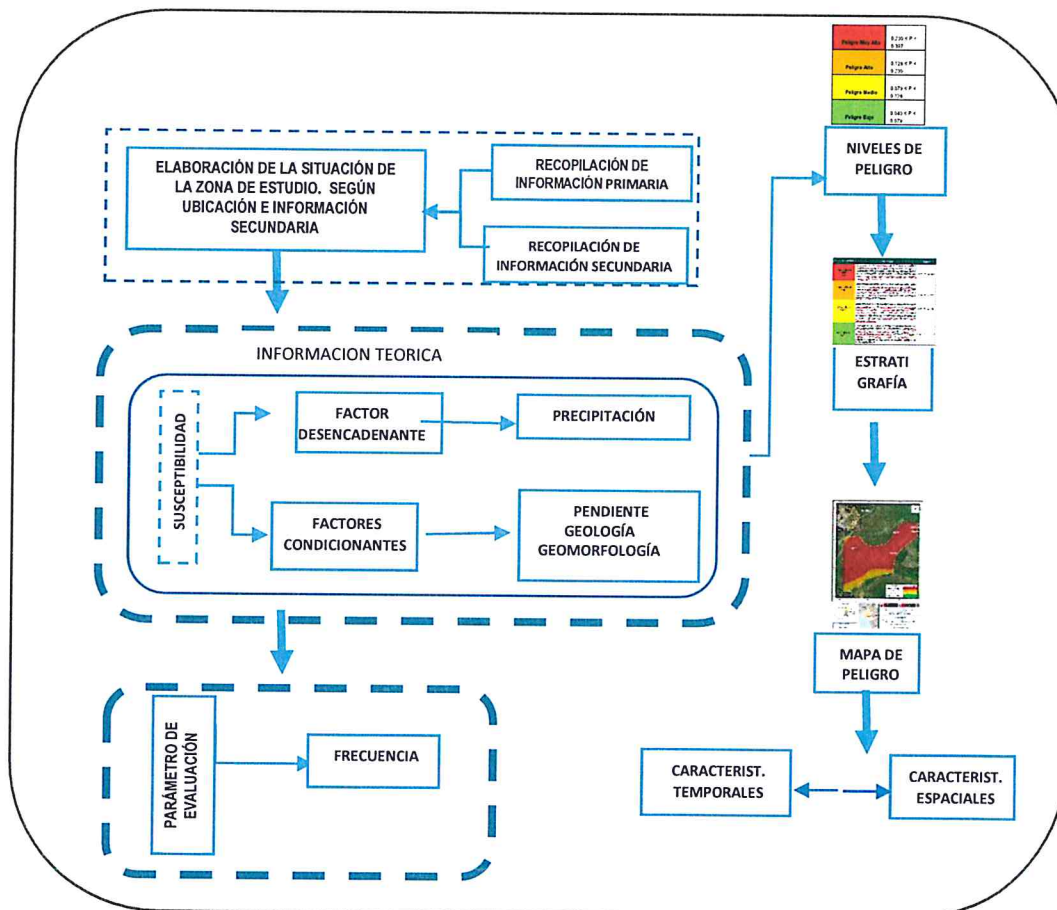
Peligro Muy Alto | 0.235 < P ≤ 0.507
Peligro Alto | 0.126 < P ≤ 0.235
Peligro Medio | 0.073 < P ≤ 0.126
Peligro Bajo | 0.040 < P ≤ 0.073

ELABORACIÓN DE LA SITUACIÓN DE LA ZONA DE ESTUDIO. SEGÚN UBICACIÓN E INFORMACIÓN SECUNDARIA

RECOPILACIÓN DE INFORMACIÓN PRIMARIA

RECOPILACIÓN DE INFORMACIÓN SECUNDARIA

NIVELES DE PELIGRO

INFORMACION TEORICA

SUSCEPTIBILIDAD

FACTOR DESENCADENANTE

PRECIPITACIÓN

FACTORES CONDICIONANTES

PENDIENTE GEOLOGÍA GEOMORFOLOGÍA

ESTRATI GRAFÍA

MAPA DE PELIGRO

PARÁMETRO DE EVALUACIÓN

FRECUENCIA

CARACTERIST. TEMPORALES

CARACTERIST. ESPACIALES